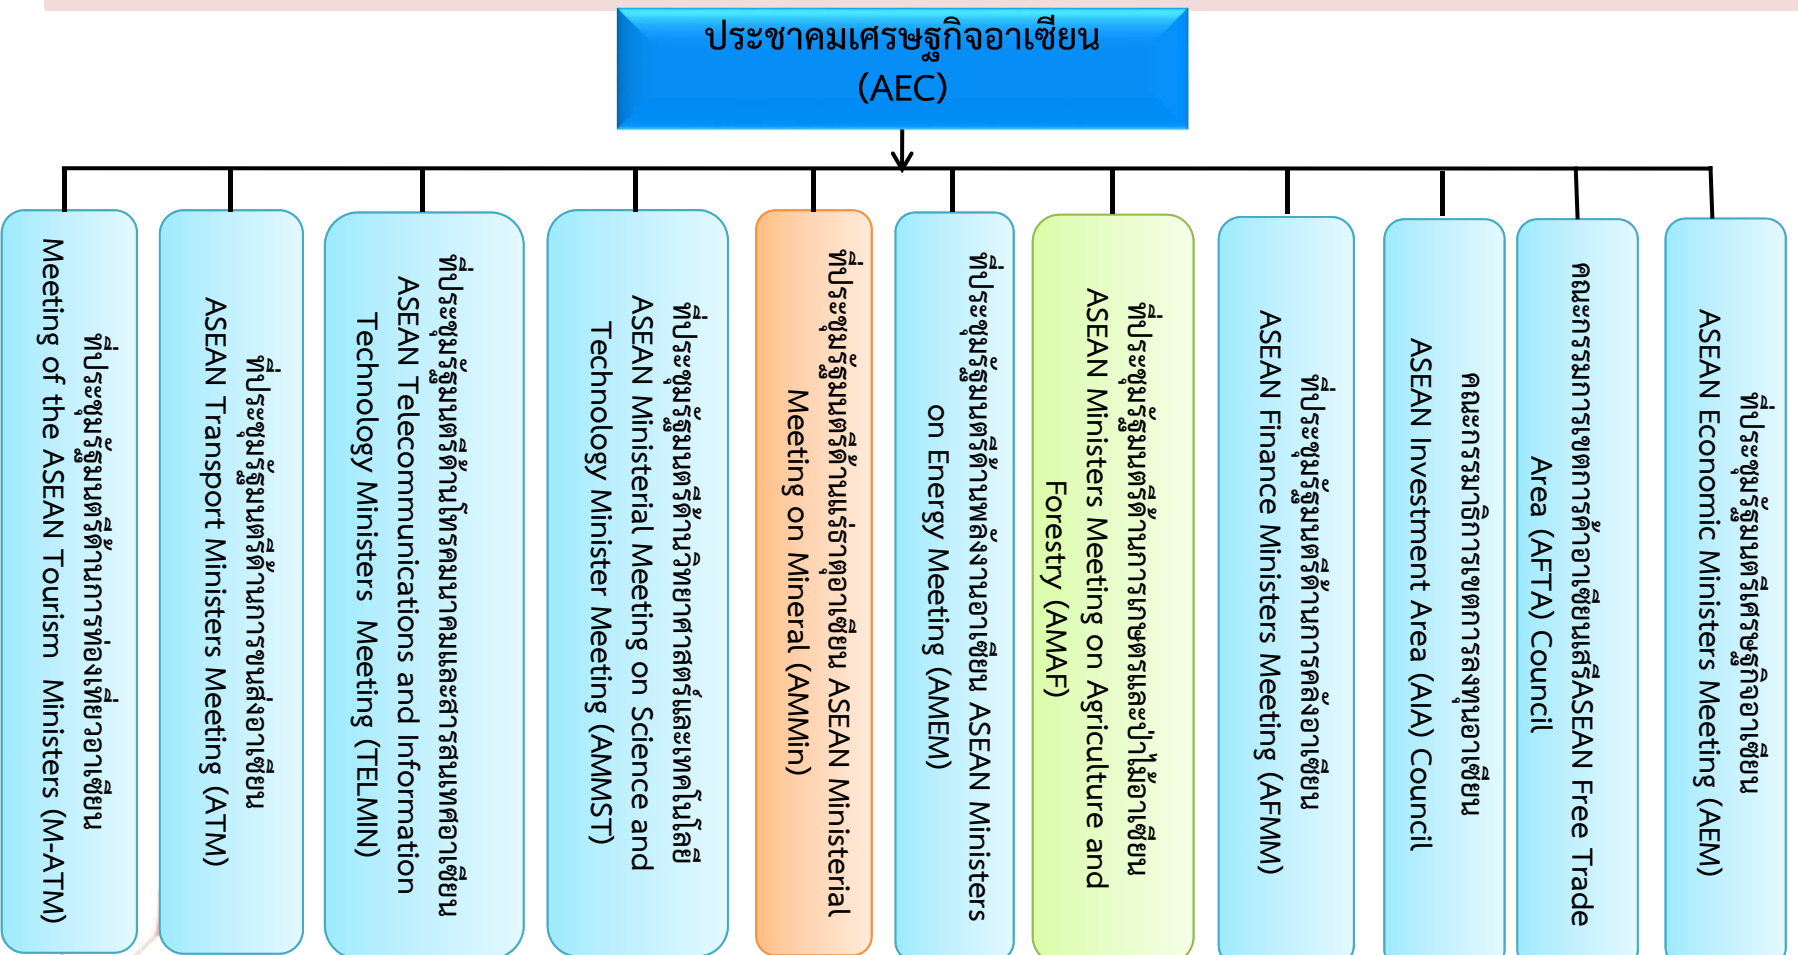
ประชาคมเศรษฐกิจอาเซียน
(AEC)

ที่ประชุมรัฐมนตรีด้านการท่องเที่ยวอาเซียน
Meeting of the ASEAN Tourism Ministers (M-ATM)

ที่ประชุมรัฐมนตรีด้านการขนส่งอาเซียน
ASEAN Transport Ministers Meeting (ATM)

ที่ประชุมรัฐมนตรีด้านโทรคมนาคมและสารสนเทศอาเซียน
ASEAN Telecommunications and Information Technology Ministers Meeting (TELMIN)

ที่ประชุมรัฐมนตรีด้านวิทยาศาสตร์และเทคโนโลยี
ASEAN Ministerial Meeting on Science and Technology Minister Meeting (AMMST)

ที่ประชุมรัฐมนตรีด้านแร่ธาตุอาเซียน ASEAN Ministerial Meeting on Mineral (AMMin)

ที่ประชุมรัฐมนตรีด้านพลังงานอาเซียน ASEAN Ministers on Energy Meeting (AMEM)

ที่ประชุมรัฐมนตรีด้านการเกษตรและป่าไม้อาเซียน
ASEAN Ministers Meeting on Agriculture and Forestry (AMAF)

ที่ประชุมรัฐมนตรีด้านการคลังอาเซียน
ASEAN Finance Ministers Meeting (AFMM)

คณะกรรมการเขตการลงทุนอาเซียน
ASEAN Investment Area (AIA) Council

คณะกรรมการเขตการค้าเสรีอาเซียนASEAN Free Trade Area (AFTA) Council

ที่ประชุมรัฐมนตรีเศรษฐกิจอาเซียน
ASEAN Economic Ministers Meeting (AEM)